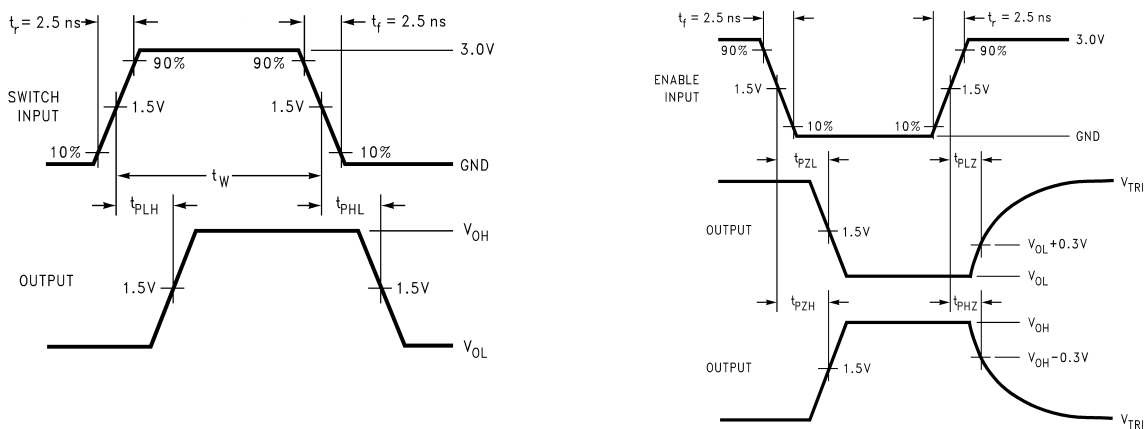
$t_r = 2.5$ ns

$t_f = 2.5$ ns

3.0V

90%

90%

SWITCH INPUT

1.5V

1.5V

10%

10%

GND

$t_W$

$t_{PLH}$

$t_{PHL}$

$V_{OH}$

OUTPUT

1.5V

1.5V

$V_{OL}$

$t_f = 2.5$ ns

$t_r = 2.5$ ns

90%

90%

3.0V

ENABLE INPUT

1.5V

1.5V

10%

10%

GND

$t_{PZL}$

$t_{PLZ}$

$V_{TRI}$

OUTPUT

1.5V

$V_{OL}+0.3V$

$V_{OL}$

$t_{PZH}$

$t_{PHZ}$

$V_{OH}$

OUTPUT

1.5V

$V_{OH}-0.3V$

$V_{TRI}$